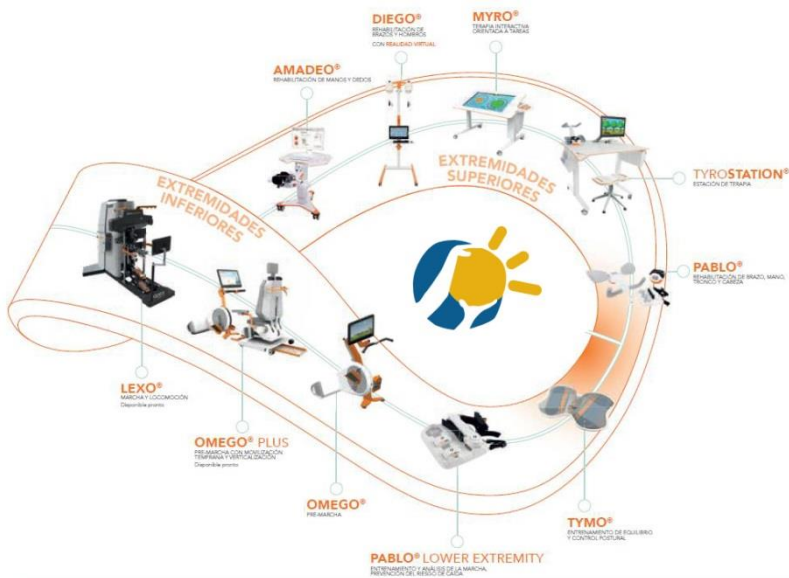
DIEGO®
REHABILITACIÓN DE BRAZOS Y HOMBROS
CON REALIDAD VIRTUAL

MYRO®
TERAPIA INTERACTIVA ORIENTADA A TAREAS

AMADEO®
REHABILITACIÓN DE MANOS Y DEDOS

EXTREMIDADES SUPERIORES

EXTREMIDADES INFERIORES

TYROSTATION®
ESTACIÓN DE TERAPIA

PABLO®
REHABILITACIÓN DE BRAZO, MANO, TRONCO Y CABEZA

LEXO®
MARCHA Y LOCOMOCIÓN
Disponible pronto

OMEGO® PLUS
PRE-MARCHA CON MOVILIZACIÓN TEMPRANA Y VERTICALIZACIÓN
Disponible pronto

OMEGO®
PRE-MARCHA

TYMO®
ENTRENAMIENTO DE EQUILIBRIO Y CONTROL POSTURAL

PABLO® LOWER EXTREMITY
ENTRENAMIENTO Y ANÁLISIS DE LA MARCHA, PREVENCIÓN DEL RIESGO DE CAÍDA